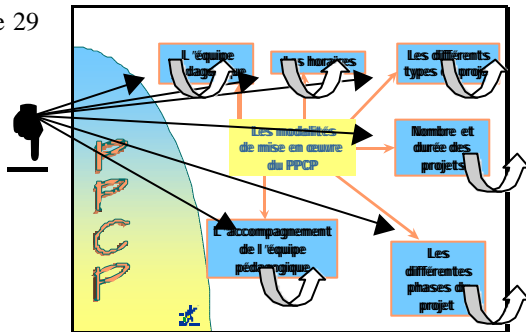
e 29

L'équipe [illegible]

Les horaires

Les différents types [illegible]

Les modalités de mise en œuvre du PPCP

Nombre et durée des projets

L'accompagnement de l'équipe pédagogique

Les différentes phases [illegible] projet

P P C P